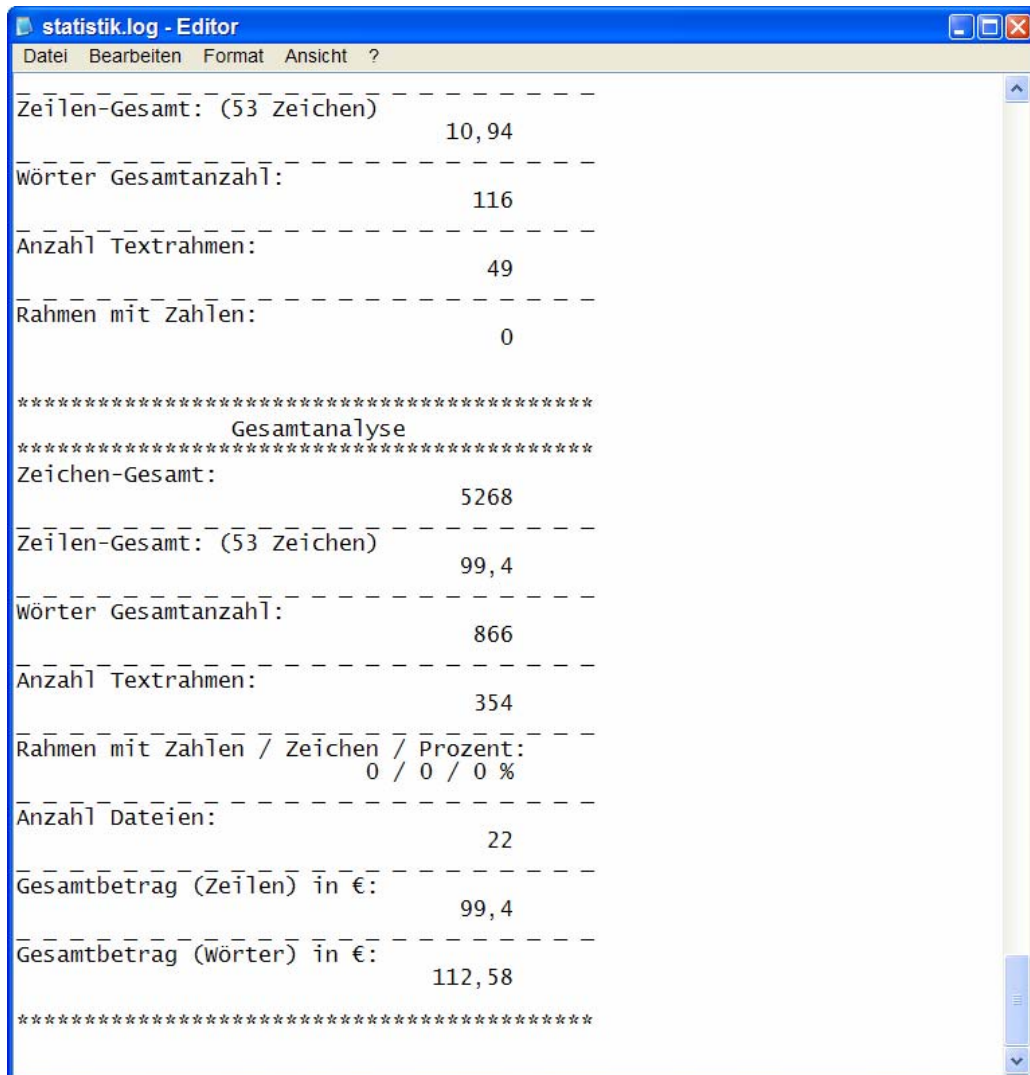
statistik.log - Editor
Datei Bearbeiten Format Ansicht ?

_ _ _ _ _ _ _ _ _ _ _ _ _ _ _ _ _ _ _ _
Zeilen-Gesamt: (53 Zeichen)
10,94
_ _ _ _ _ _ _ _ _ _ _ _ _ _ _ _ _ _ _ _
Wörter Gesamtanzahl:
116
_ _ _ _ _ _ _ _ _ _ _ _ _ _ _ _ _ _ _ _
Anzahl Textrahmen:
49
_ _ _ _ _ _ _ _ _ _ _ _ _ _ _ _ _ _ _ _
Rahmen mit Zahlen:
0

****************************************
Gesamtanalyse
****************************************
Zeichen-Gesamt:
5268
_ _ _ _ _ _ _ _ _ _ _ _ _ _ _ _ _ _ _ _
Zeilen-Gesamt: (53 Zeichen)
99,4
_ _ _ _ _ _ _ _ _ _ _ _ _ _ _ _ _ _ _ _
Wörter Gesamtanzahl:
866
_ _ _ _ _ _ _ _ _ _ _ _ _ _ _ _ _ _ _ _
Anzahl Textrahmen:
354
_ _ _ _ _ _ _ _ _ _ _ _ _ _ _ _ _ _ _ _
Rahmen mit Zahlen / Zeichen / Prozent:
0 / 0 / 0 %
_ _ _ _ _ _ _ _ _ _ _ _ _ _ _ _ _ _ _ _
Anzahl Dateien:
22
_ _ _ _ _ _ _ _ _ _ _ _ _ _ _ _ _ _ _ _
Gesamtbetrag (Zeilen) in €:
99,4
_ _ _ _ _ _ _ _ _ _ _ _ _ _ _ _ _ _ _ _
Gesamtbetrag (Wörter) in €:
112,58

****************************************